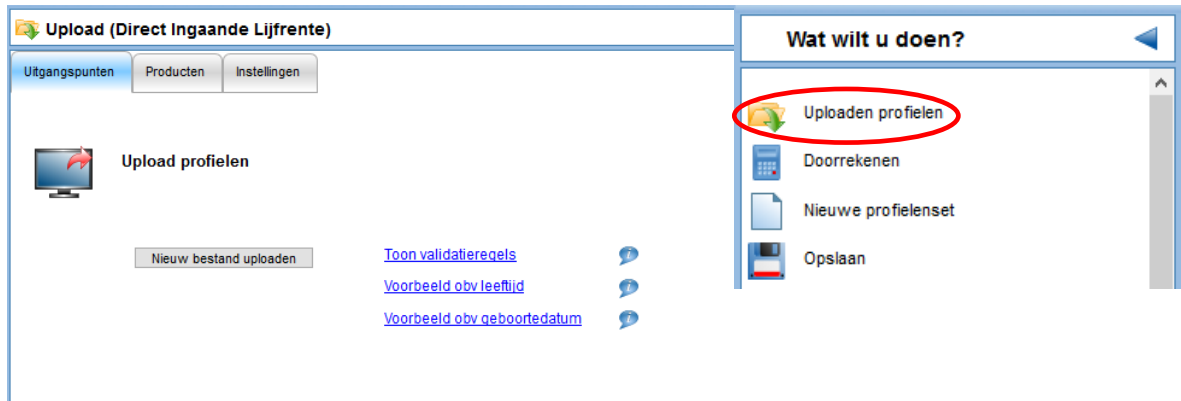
Upload (Direct Ingaande Lijfrente)

Uitgangspunten | Producten | Instellingen

Upload profielen

Nieuw bestand uploaden

Toon validatieregels

Voorbeeld obv leeftijd

Voorbeeld obv geboortedatum

Wat wilt u doen?

Uploaden profielen

Doorrekenen

Nieuwe profielenset

Opslaan